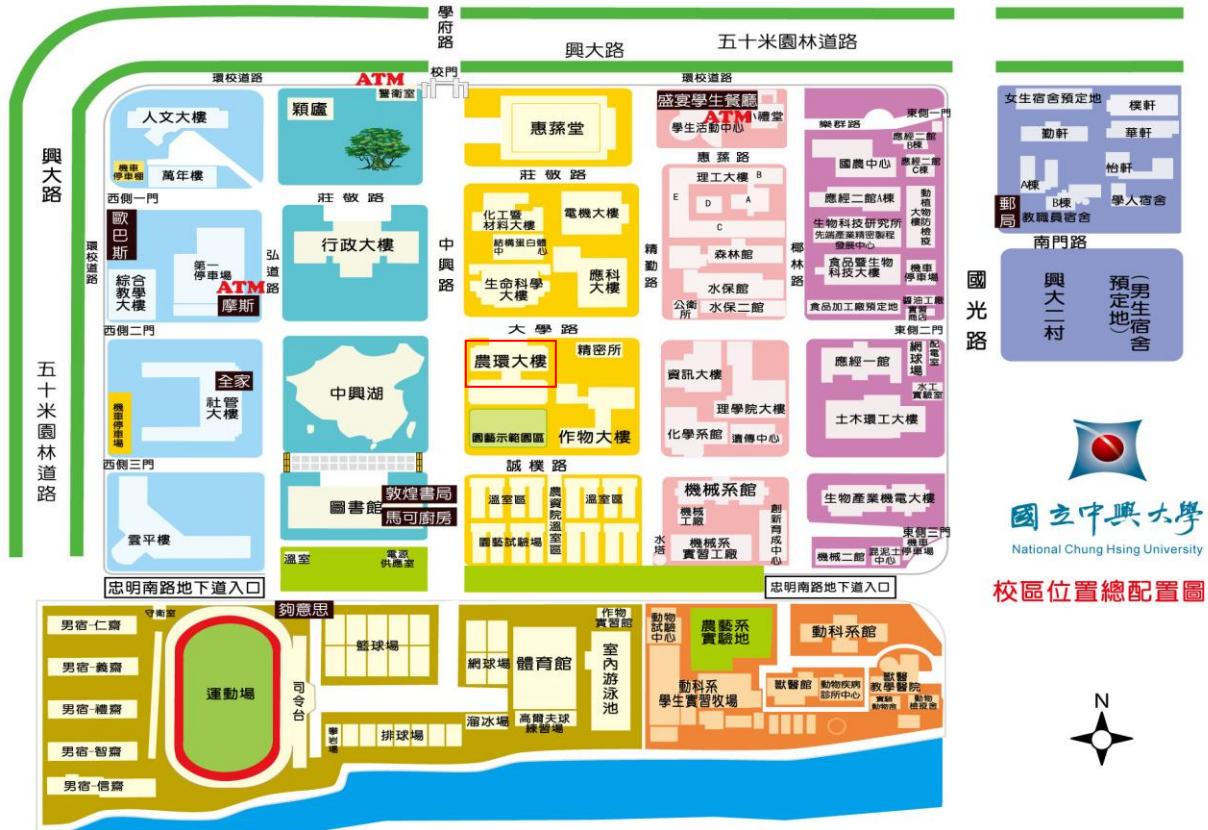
學府路
興大路
五十米園林道路
環校道路
ATM
警衛室
校門
環校道路
盛宴學生餐廳
ATM
禮堂
學生活動中心
東側一門
樂群路
女生宿舍預定地
樸軒
興大路
人文大樓
機車停車棚
萬年樓
穎廬
惠蓀堂
惠蓀路
理工大樓
B
E
D
A
C
應經二館B棟
國農中心
應經二館C棟
應經二館A棟
動植物防疫檢疫
生物科技研究所
先端產業精密製程發展中心
食品暨生物科技大樓
機車停車場
食品加工廠預定地
醬油工廠
實習商店
勤軒
華軒
怡軒
A棟
B棟
教職員宿舍
學人宿舍
郵局
南門路
西側一門
莊敬路
歐巴斯
環校道路
綜合教學大樓
第一停車場
ATM
摩斯
弘道路
行政大樓
中興路
化工暨材料大樓
電機大樓
結構蛋白體中心
生命科學大樓
應科大樓
精勤路
森林館
水保館
公衛所
水保二館
椰林路
國光路
興大二村
(男生宿舍預定地)
西側二門
大學路
東側二門
五十米園林道路
全家
社管大樓
機車停車場
中興湖
農環大樓
精密所
園藝示範園區
作物大樓
資訊大樓
理學院大樓
化學系館
遺傳中心
應經一館
網球場
配電室
水工實驗室
土木環工大樓
國立中興大學
National Chung Hsing University
西側三門
誠樸路
雲平樓
圖書館
敦煌書局
馬可廚房
溫室
電源供應室
溫室區
農資院溫室區
溫室區
園藝試驗場
機械系館
機械工廠
機械系實習工廠
創新育成中心
水塔
生物產業機電大樓
東側三門
機械二館
昆蟲電子中心
機車停車場
校區位置總配置圖
忠明南路地下道入口
忠明南路地下道入口
守衛室
夠意思
作物實習館
動物試驗中心
農藝系實驗地
動科系館
男宿-仁齋
男宿-義齋
男宿-禮齋
男宿-智齋
男宿-信齋
運動場
司令台
籃球場
網球場
體育館
室內游泳池
溜冰場
高爾夫球練習場
排球場
警衛室
動科系學生實習牧場
獸醫館
動物疾病診所中心
獸醫教學醫院
實驗動物房
動物檢疫室
N